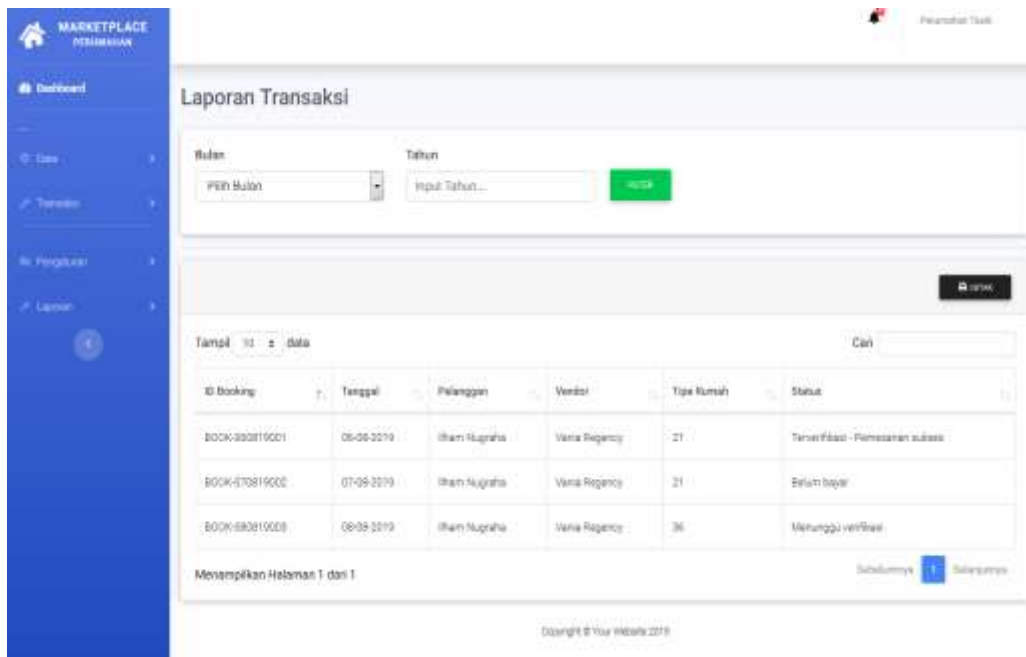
MARKETPLACE
PERUMAHAN

Dashboard

Data

Transaksi

Pengaturan

Laporan

Pemasukan Tiket

Laporan Transaksi

Bulan
Pilih Bulan

Tahun
Input Tahun...

FILTER

CETAK

Tampil 10 data

Cari

| ID Booking | Tanggal | Pelanggan | Vendor | Tipe Rumah | Status |
|---|---|---|---|---|---|
| BOOK-060819001 | 06-08-2019 | Ilham Nugraha | Vania Regency | 21 | Terverifikasi - Pemesanan sukses |
| BOOK-070819002 | 07-08-2019 | Ilham Nugraha | Vania Regency | 21 | Belum bayar |
| BOOK-080819003 | 08-08-2019 | Ilham Nugraha | Vania Regency | 36 | Menunggu verifikasi |

Menampilkan Halaman 1 dari 1

Sebelumnya 1 Selanjutnya

Copyright © Your Website 2019